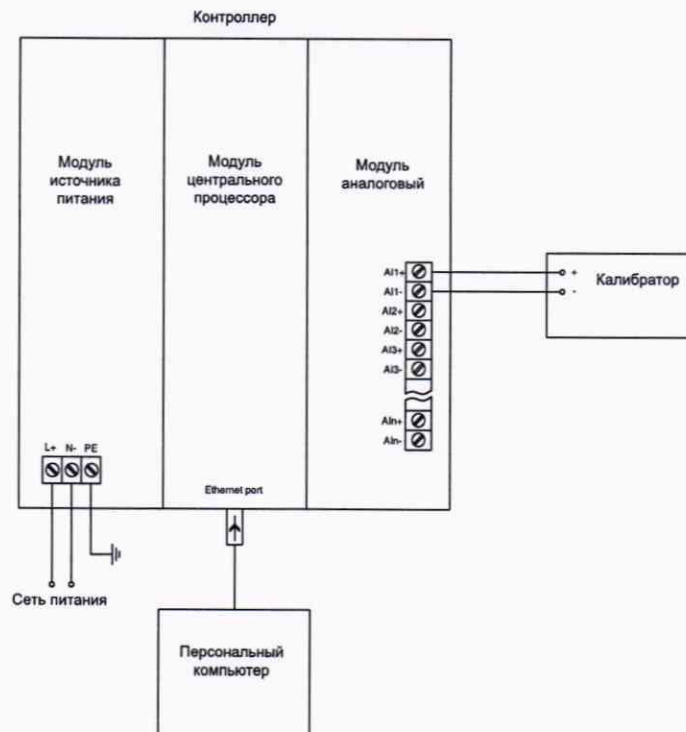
Контроллер

Модуль источника питания

Модуль центрального процессора

Модуль аналоговый

AI1+
AI1-
AI2+
AI2-
AI3+
AI3-
AIn+
AIn-

+
-
Калибратор

L+ N- PE

Ethernet port

Сеть питания

Персональный компьютер